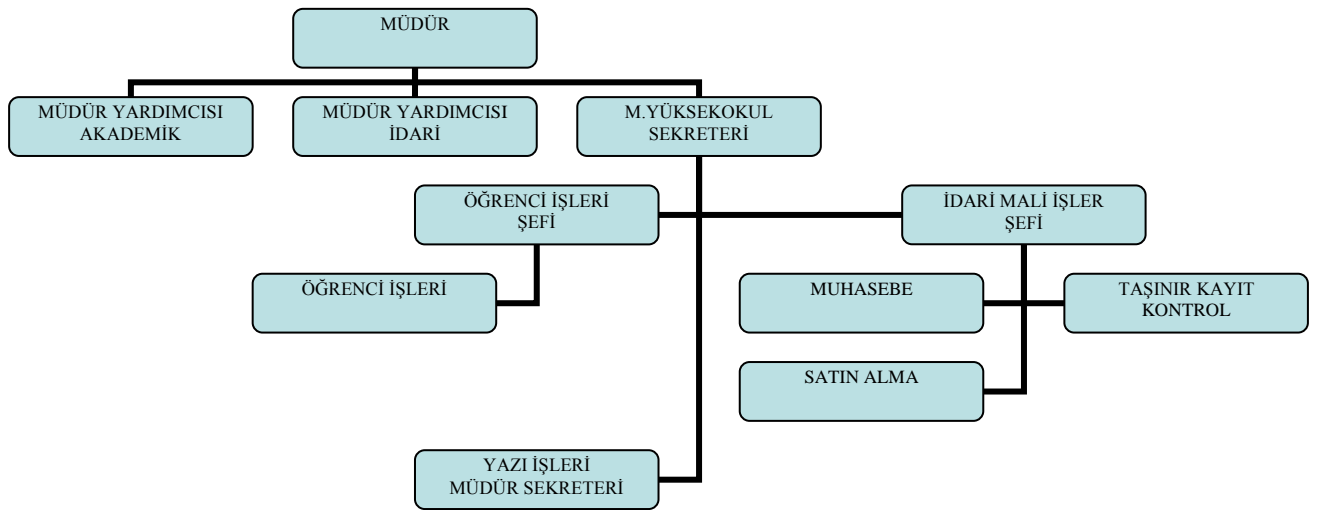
MÜDÜR

MÜDÜR YARDIMCISI AKADEMİK

MÜDÜR YARDIMCISI İDARİ

M.YÜKSEKOKUL SEKRETERİ

ÖĞRENCİ İŞLERİ ŞEFİ

İDARİ MALİ İŞLER ŞEFİ

ÖĞRENCİ İŞLERİ

MUHASEBE

TAŞINIR KAYIT KONTROL

SATIN ALMA

YAZI İŞLERİ MÜDÜR SEKRETERİ